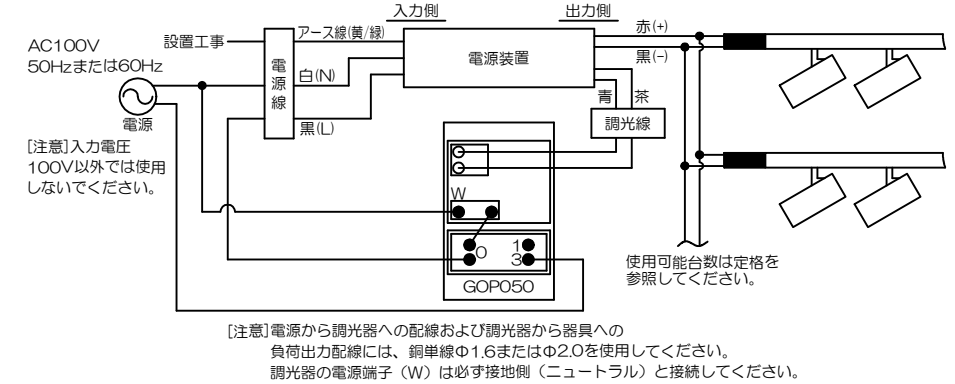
AC100V
50Hzまたは60Hz

電源

[注意]入力電圧
100V以外では使用
しないでください。

設置工事

電源線

アース線(黄/緑)

白(N)

黒(L)

入力側

出力側

電源装置

赤(+)

黒(−)

青

茶

調光線

W

O

1

3

GOP050

使用可能台数は定格を
参照してください。

[注意]電源から調光器への配線および調光器から器具への
負荷出力配線には、銅単線Φ1.6またはΦ2.0を使用してください。
調光器の電源端子（W）は必ず接地側（ニュートラル）と接続してください。